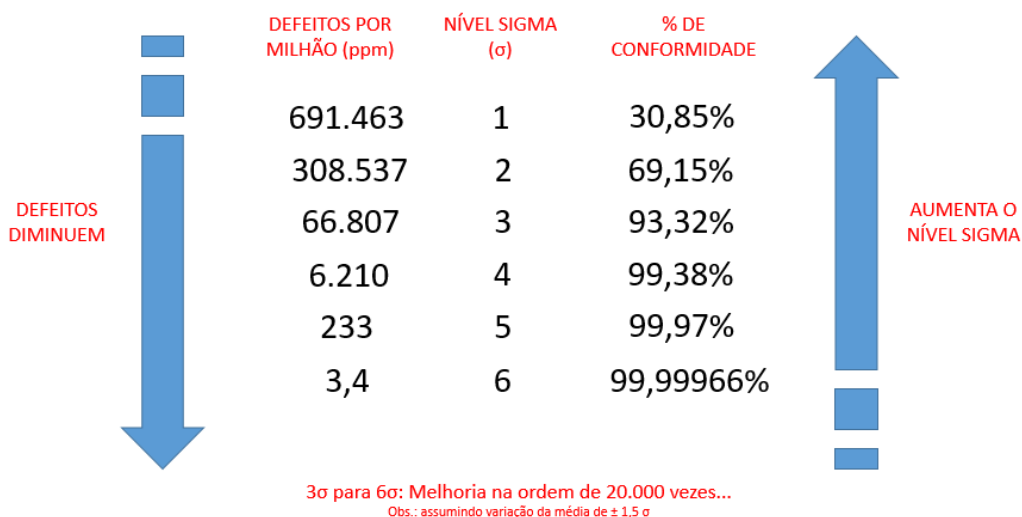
DEFEITOS DIMINUEM

| DEFEITOS POR MILHÃO (ppm) | NÍVEL SIGMA (σ) | % DE CONFORMIDADE |
|---|---|---|
| 691.463 | 1 | 30,85% |
| 308.537 | 2 | 69,15% |
| 66.807 | 3 | 93,32% |
| 6.210 | 4 | 99,38% |
| 233 | 5 | 99,97% |
| 3,4 | 6 | 99,99966% |

AUMENTA O NÍVEL SIGMA

3σ para 6σ: Melhoria na ordem de 20.000 vezes...
Obs.: assumindo variação da média de ± 1,5 σ